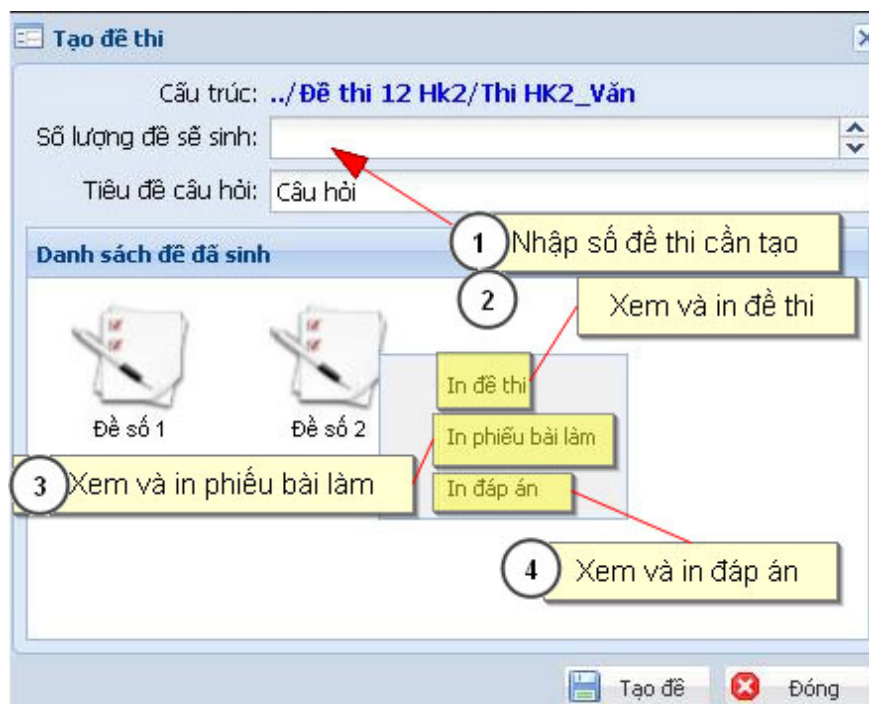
Tạo đề thi

Cấu trúc: ../Đề thi 12 Hk2/Thi HK2_Văn

Số lượng đề sẽ sinh:

Tiêu đề câu hỏi: Câu hỏi

1 Nhập số đề thi cần tạo

Danh sách đề đã sinh

2

Xem và in đề thi

In đề thi

Đề số 1

Đề số 2

In phiếu bài làm

3 Xem và in phiếu bài làm

In đáp án

4 Xem và in đáp án

Tạo đề

Đóng